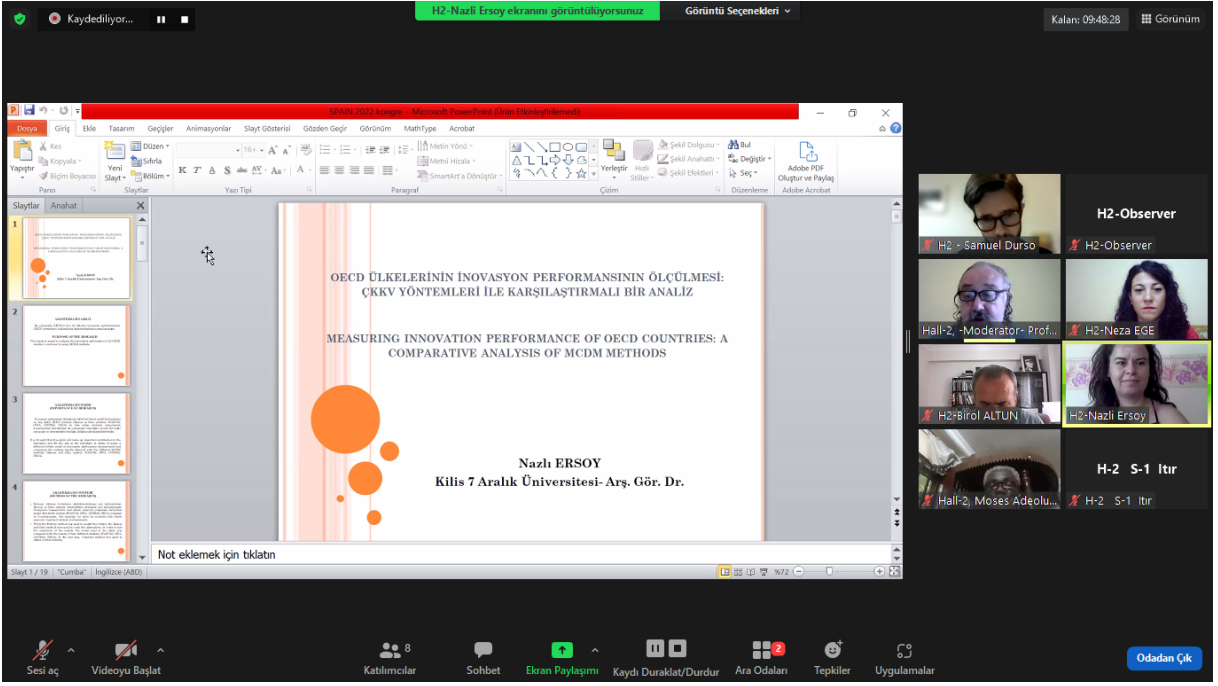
Kaydediliyor...

H2-Nazli Ersoy ekranını görüntülüyorsunuz

Görüntü Seçenekleri

Kalan: 09:48:28

Görünüm

SPAIN 2022 kongre - Microsoft PowerPoint (Ürün Etkinleştirilemedi)

Dosya Giriş Ekle Tasarım Geçişler Animasyonlar Slayt Gösterisi Gözden Geçir Görünüm MathType Acrobat

Yapıştır Kes Kopyala Biçim Boyacısı Pano Yeni Slayt Düzen Sıfırla Bölüm Slaytlar Yazı Tipi Metin Yönü Metni Hizala SmartArt'a Dönüştür Paragraf Yerleştir Hızlı Stiller Şekil Dolgusu Şekil Anahatı Şekil Efektleri Çizim Bul Değiştir Seç Düzenleme Adobe PDF Oluştur ve Paylaş Adobe Acrobat

Slaytlar Anahat

OECD ÜLKELERİNİN İNOVASYON PERFORMANSININ ÖLÇÜLMESİ: ÇKKV YÖNTEMLERİ İLE KARŞILAŞTIRMALI BİR ANALİZ

MEASURING INNOVATION PERFORMANCE OF OECD COUNTRIES: A COMPARATIVE ANALYSIS OF MCDM METHODS

Nazlı ERSOY
Kilis 7 Aralık Üniversitesi- Arş. Gör. Dr.

Not eklemek için tıklatın

Slayt 1 / 19 "Cumba" İngilizce (ABD) %72

H2 - Samuel Durso
H2-Observer
H2-Observer
Hall-2, -Moderator- Prof...
H2-Neza EGE
H2-Birol ALTUN
H2-Nazli Ersoy
Hall-2, Moses Adeolu...
H-2 S-1 Itır
H-2 S-1 Itır

Sesi aç Videoyu Başlat Katılımcılar 8 Sohbet Ekran Paylaşımı Kaydı Duraklat/Durdur Ara Odaları 2 Tepkiler Uygulamalar Odadan Çık